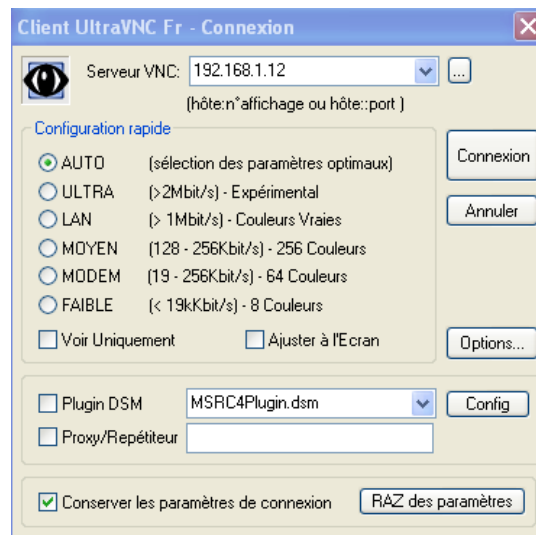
Client UltraVNC Fr - Connexion

Serveur VNC: 192.168.1.12 ...

(hôte:n°affichage ou hôte::port )

Configuration rapide

AUTO (sélection des paramètres optimaux)

ULTRA (>2Mbit/s) - Expérimental

LAN (> 1Mbit/s) - Couleurs Vraies

MOYEN (128 - 256Kbit/s) - 256 Couleurs

MODEM (19 - 256Kbit/s) - 64 Couleurs

FAIBLE (< 19kKbit/s) - 8 Couleurs

Voir Uniquement

Ajuster à l'Ecran

Connexion

Annuler

Options...

Plugin DSM MSRC4Plugin.dsm

Config

Proxy/Repétiteur

Conserver les paramètres de connexion

RAZ des paramètres